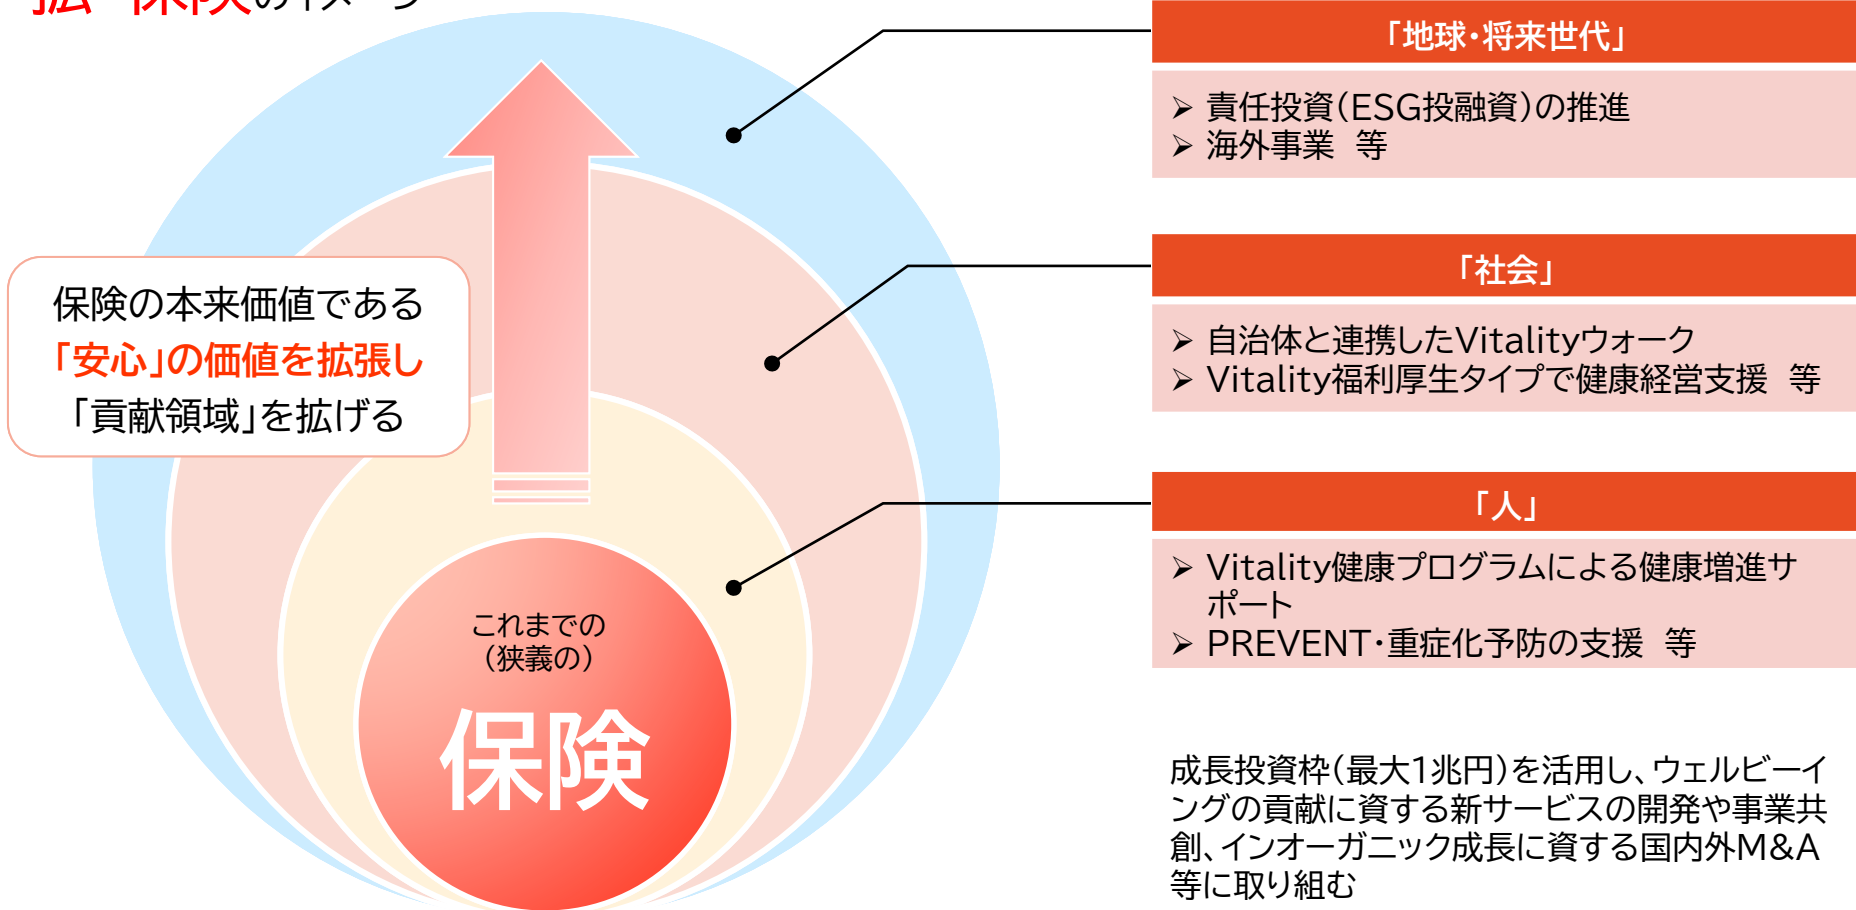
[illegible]

保険の本来価値である
「安心」の価値を拡張し
「貢献領域」を拡げる

これまでの
(狭義の)
保険

「地球・将来世代」
➢ 責任投資(ESG投融資)の推進
➢ 海外事業　等

「社会」
➢ 自治体と連携したVitalityウォーク
➢ Vitality福利厚生タイプで健康経営支援　等

「人」
➢ Vitality健康プログラムによる健康増進サポート
➢ PREVENT・重症化予防の支援　等

成長投資枠(最大1兆円)を活用し、ウェルビーイングの貢献に資する新サービスの開発や事業共創、インオーガニック成長に資する国内外M&A等に取り組む